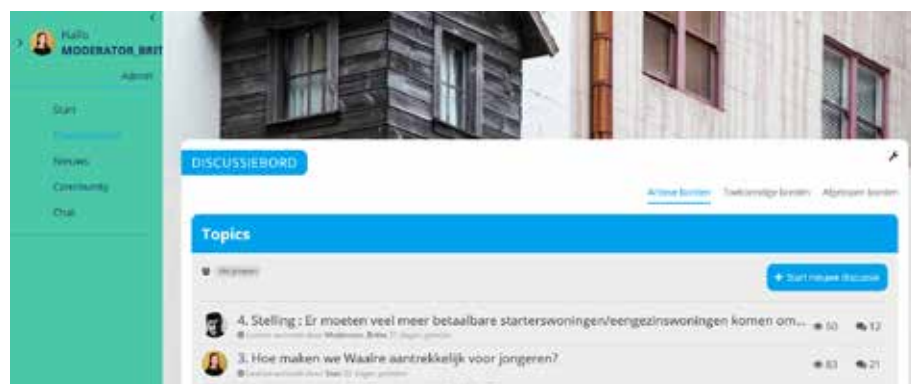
Hallo
MODERATOR_BRIT
Admin

Start
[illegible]
Nieuws
Community
Chat

DISCUSSIEBORD

Actieve borden Toekomstige borden Afgesloten borden

Topics

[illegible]

+ Start nieuwe discussie

4. Stelling : Er moeten veel meer betaalbare starterswoningen/eengezinswoningen komen om...
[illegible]
50 12

3. Hoe maken we Waalre aantrekkelijk voor jongeren?
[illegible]
83 21